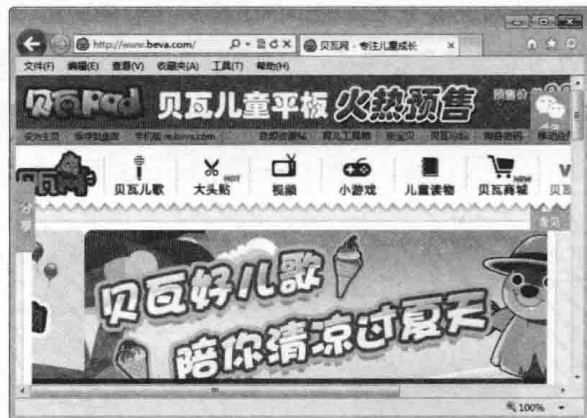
http://www.beva.com/
贝瓦网 - 专注儿童成长
文件(F) 编辑(E) 查看(V) 收藏夹(A) 工具(T) 帮助(H)
贝瓦Pad 贝瓦儿童平板 火热预售
预售价
设为主页 保存到桌面 手机版 m.beva.com 意见反馈 育儿工具箱 亲宝贝 贝瓦iPad 商务合作 移动应用
贝瓦网
贝瓦儿歌 大头贴 HOT 视频 小游戏 儿童读物 贝瓦商城 NEW
贝瓦好儿歌
陪你清凉过夏天
100%